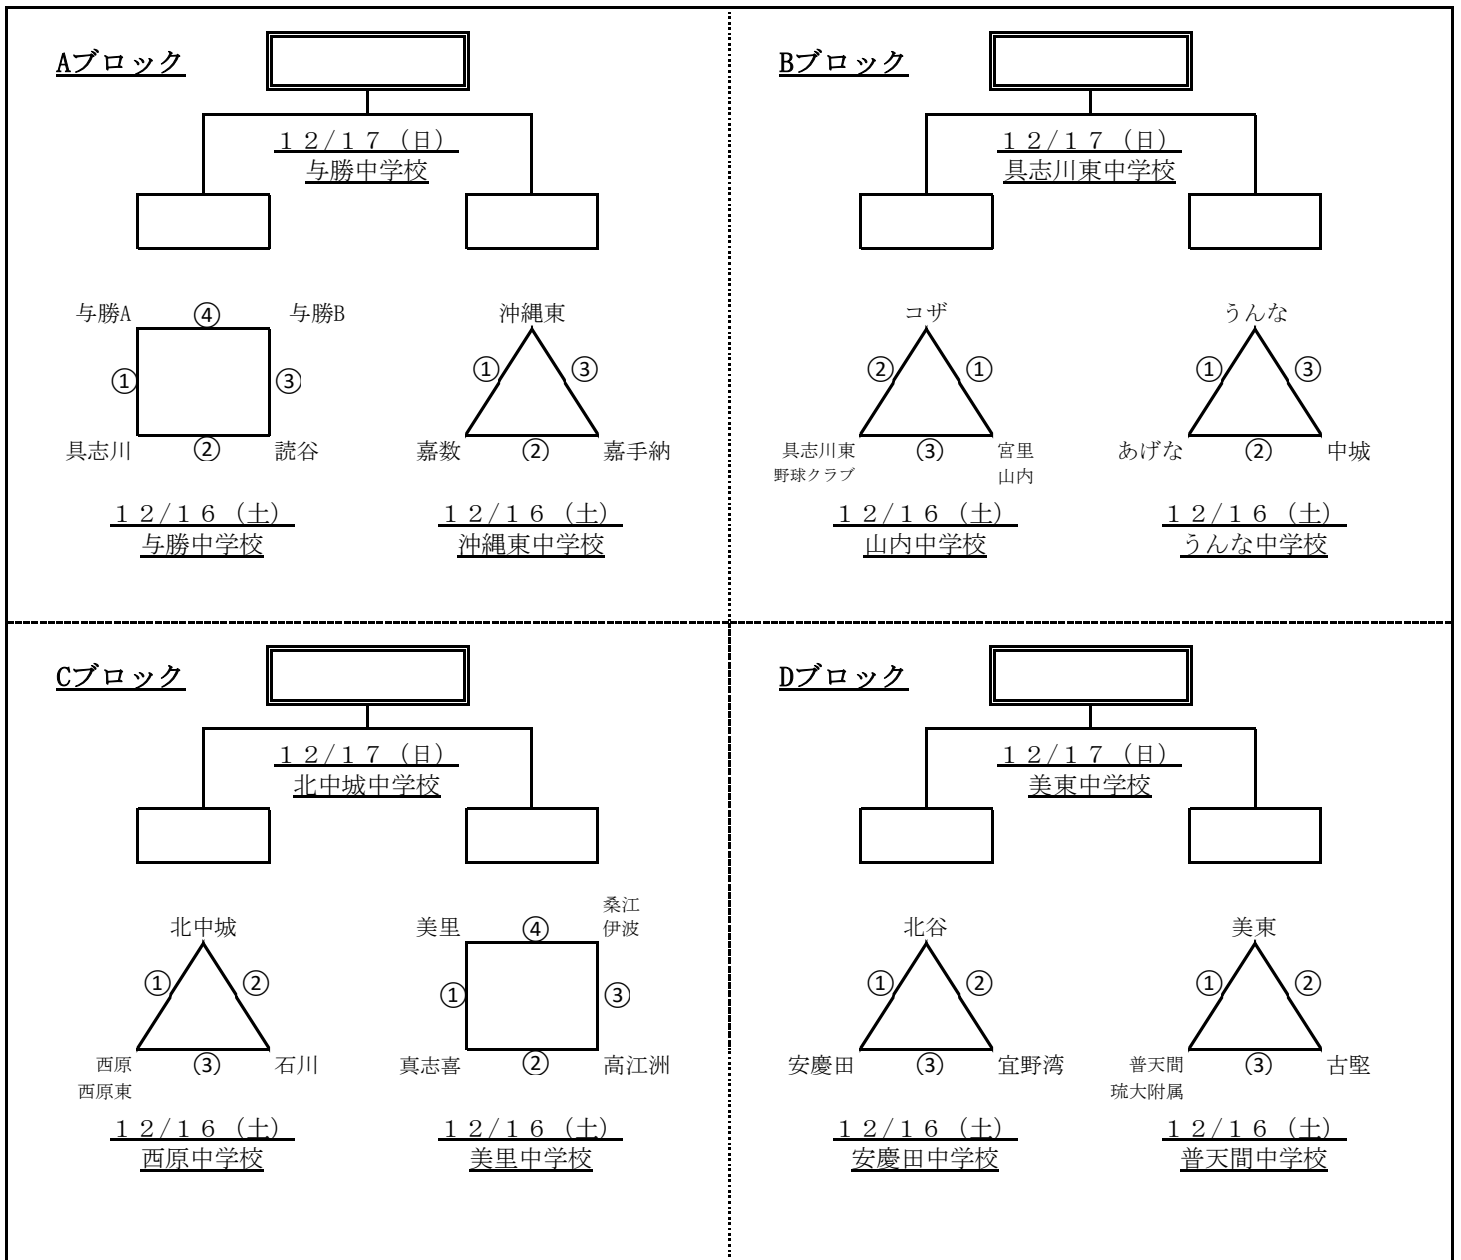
Aブロック

１２/１７（日）
与勝中学校

与勝A ④ 与勝B
① ③
具志川 ② 読谷

沖縄東
① ③
嘉数 ② 嘉手納

１２/１６（土）
与勝中学校

１２/１６（土）
沖縄東中学校

Bブロック

１２/１７（日）
具志川東中学校

コザ
② ①
具志川東野球クラブ ③ 宮里山内

うんな
① ③
あげな ② 中城

１２/１６（土）
山内中学校

１２/１６（土）
うんな中学校

Cブロック

１２/１７（日）
北中城中学校

北中城
① ②
西原西原東 ③ 石川

美里 ④ 桑江伊波
① ③
真志喜 ② 高江洲

１２/１６（土）
西原中学校

１２/１６（土）
美里中学校

Dブロック

１２/１７（日）
美東中学校

北谷
① ②
安慶田 ③ 宜野湾

美東
① ②
普天間琉大附属 ③ 古堅

１２/１６（土）
安慶田中学校

１２/１６（土）
普天間中学校